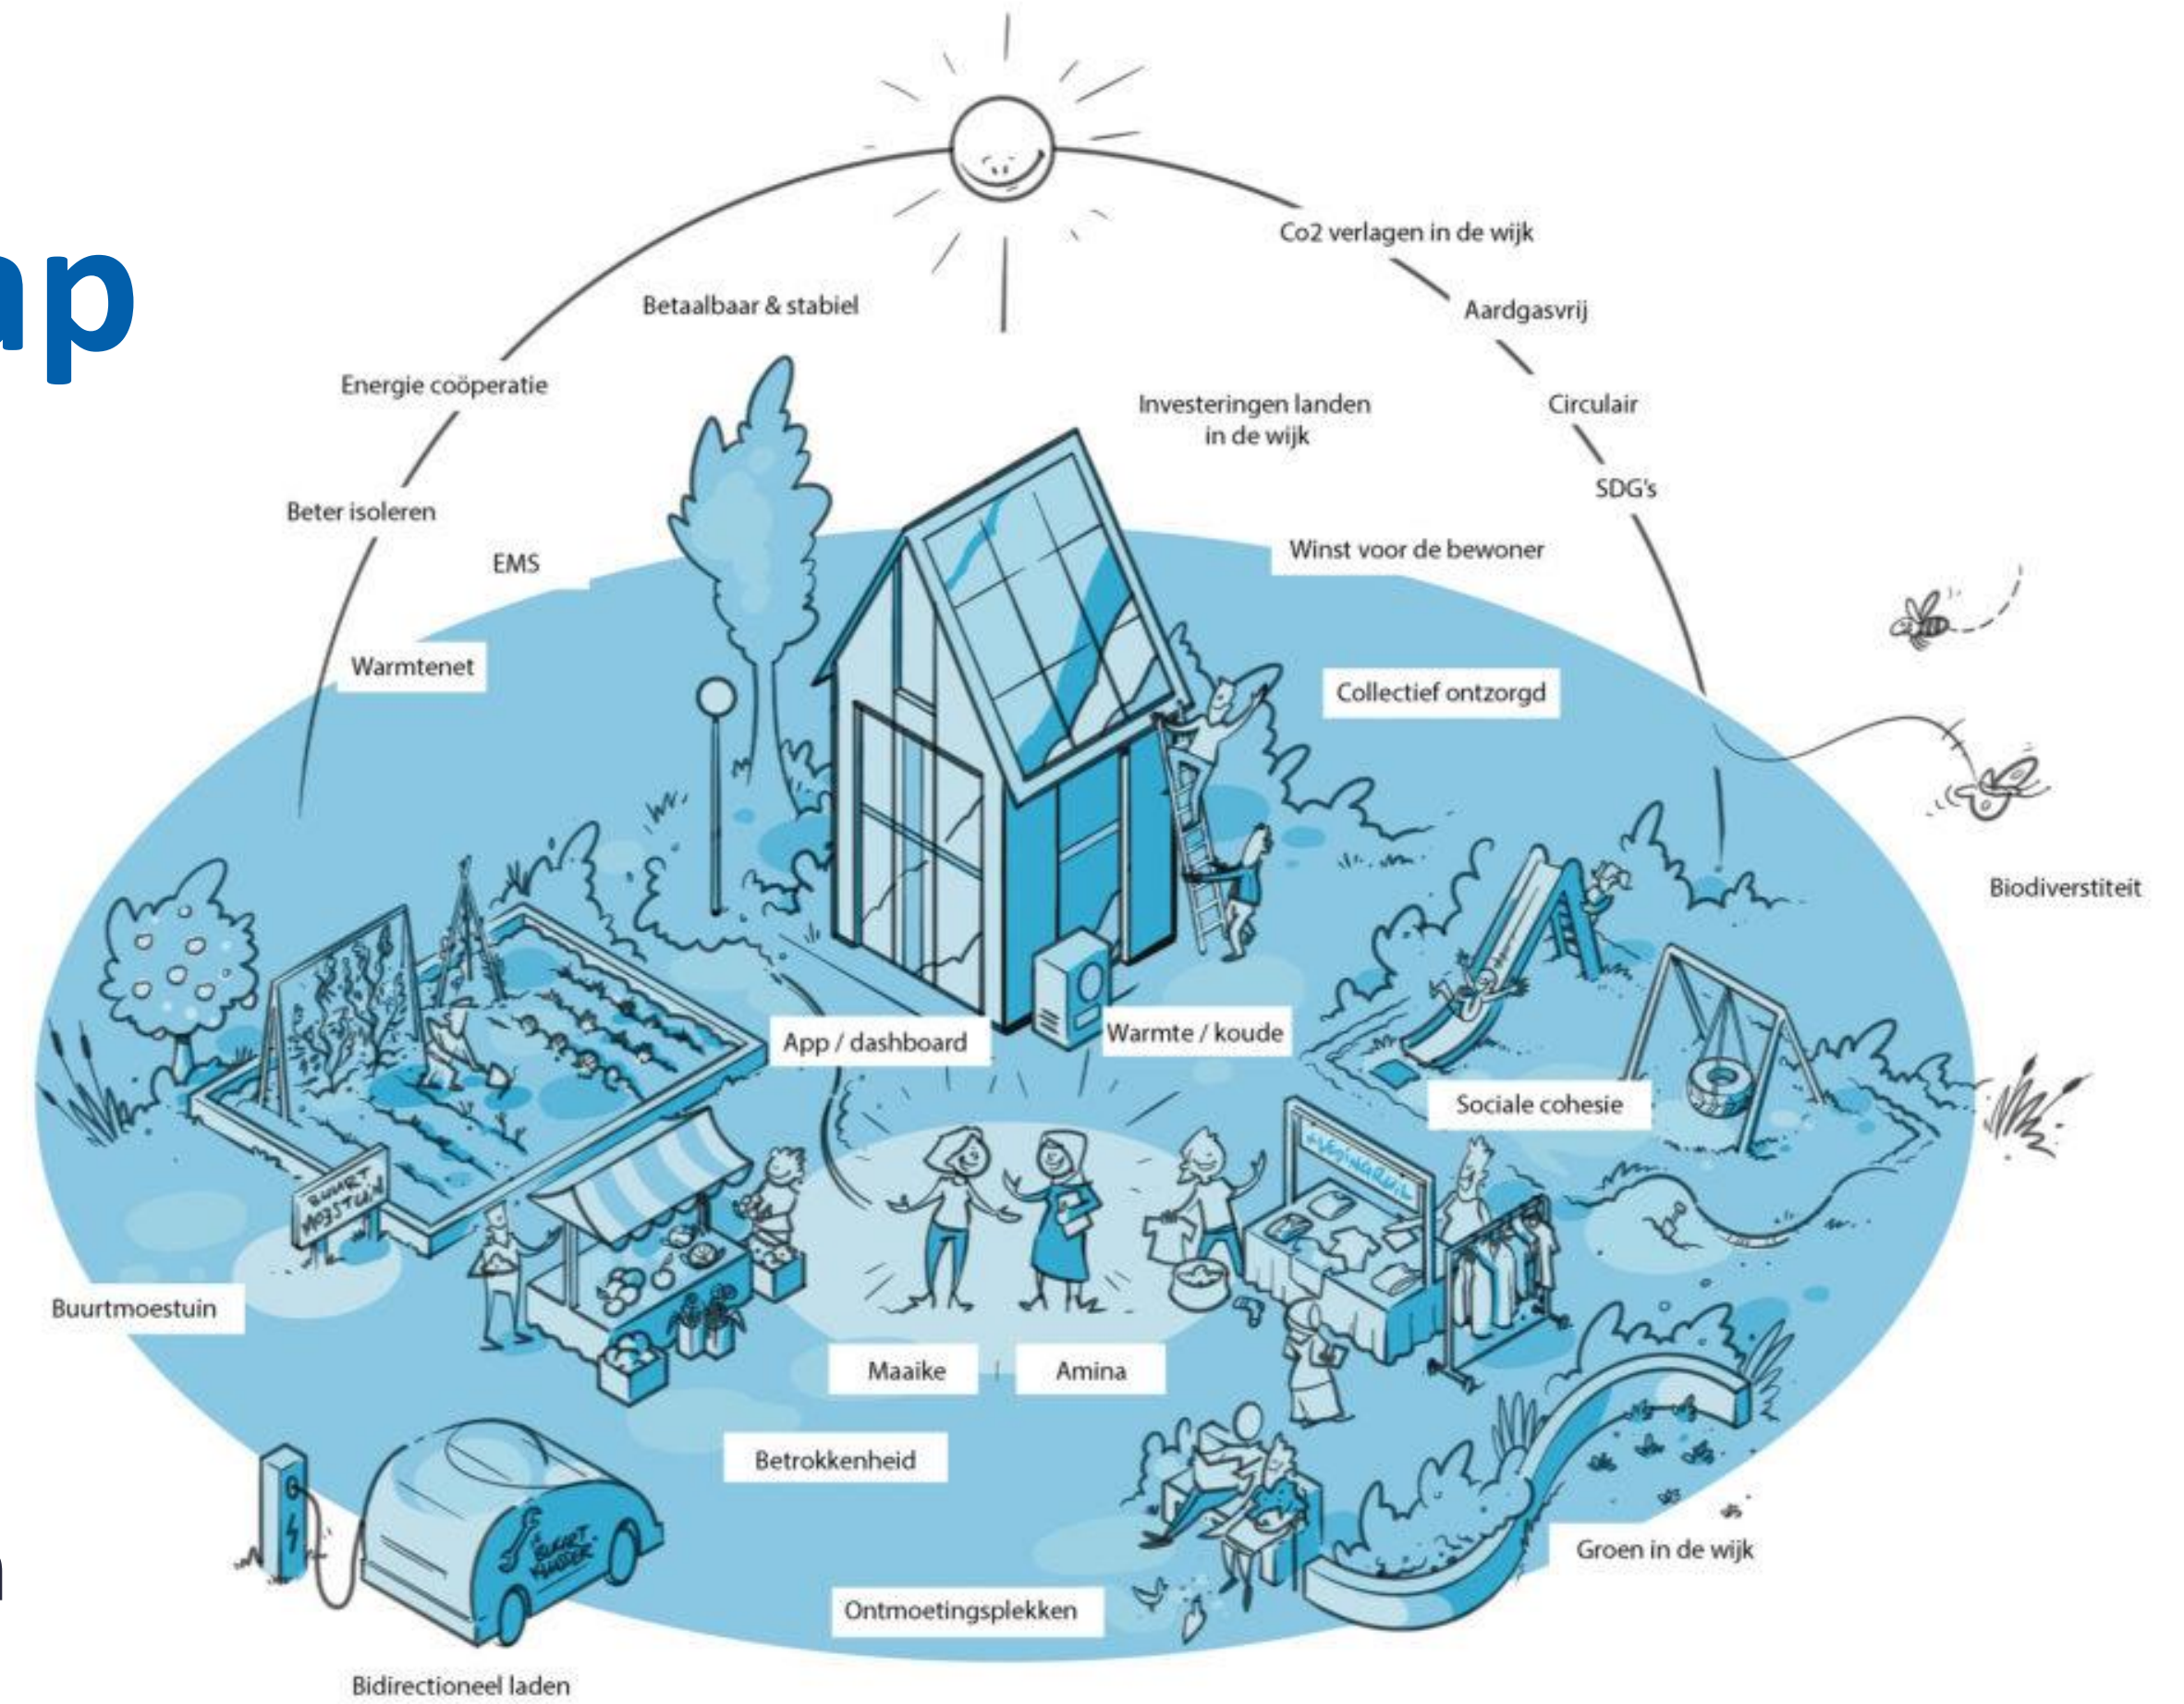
ap

Betaalbaar & stabiel

Co2 verlagen in de wijk

Aardgasvrij

Energie coöperatie

Investeringen landen in de wijk

Circulair

Beter isoleren

SDG's

EMS

Winst voor de bewoner

Warmtenet

Collectief ontzorgd

Biodiverstiteit

BUURT MOESTUIN

App / dashboard

Warmte / koude

Sociale cohesie

Buurtmoestuin

Maaike

Amina

Betrokkenheid

BUURT KLUSSER

Groen in de wijk

Ontmoetingsplekken

Bidirectioneel laden